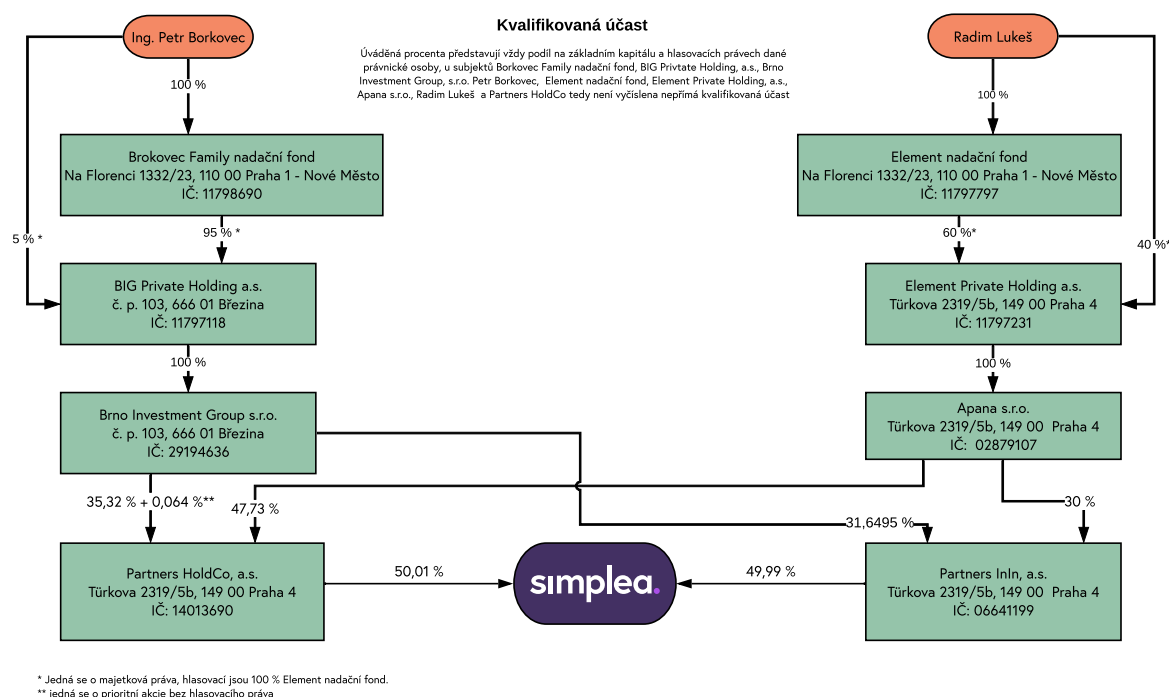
Kvalifikovaná účast

Úváděná procenta představují vždy podíl na základním kapitálu a hlasovacích právech dané právnické osoby, u subjektů Borkovec Family nadační fond, BIG Privtate Holding, a.s., Brno Investment Group, s.r.o. Petr Borkovec, Element nadační fond, Element Private Holding, a.s., Apana s.r.o., Radim Lukeš a Partners HoldCo tedy není vyčíslena nepřímá kvalifikovaná účast

Ing. Petr Borkovec

100 %

Brokovec Family nadační fond
Na Florenci 1332/23, 110 00 Praha 1 - Nové Město
IČ: 11798690

5 % *

95 % *

BIG Private Holding a.s.
č. p. 103, 666 01 Březina
IČ: 11797118

100 %

Brno Investment Group s.r.o.
č. p. 103, 666 01 Březina
IČ: 29194636

35,32 % + 0,064 %**

47,73 %

Partners HoldCo, a.s.
Türkova 2319/5b, 149 00 Praha 4
IČ: 14013690

50,01 %

simplea.

49,99 %

Radim Lukeš

100 %

Element nadační fond
Na Florenci 1332/23, 110 00 Praha 1 - Nové Město
IČ: 11797797

60 %*

40 %*

Element Private Holding a.s.
Türkova 2319/5b, 149 00 Praha 4
IČ: 11797231

100 %

Apana s.r.o.
Türkova 2319/5b, 149 00 Praha 4
IČ: 02879107

31,6495 %

30 %

Partners InIn, a.s.
Türkova 2319/5b, 149 00 Praha 4
IČ: 06641199

* Jedná se o majetková práva, hlasovací jsou 100 % Element nadační fond.
** jedná se o prioritní akcie bez hlasovacího práva